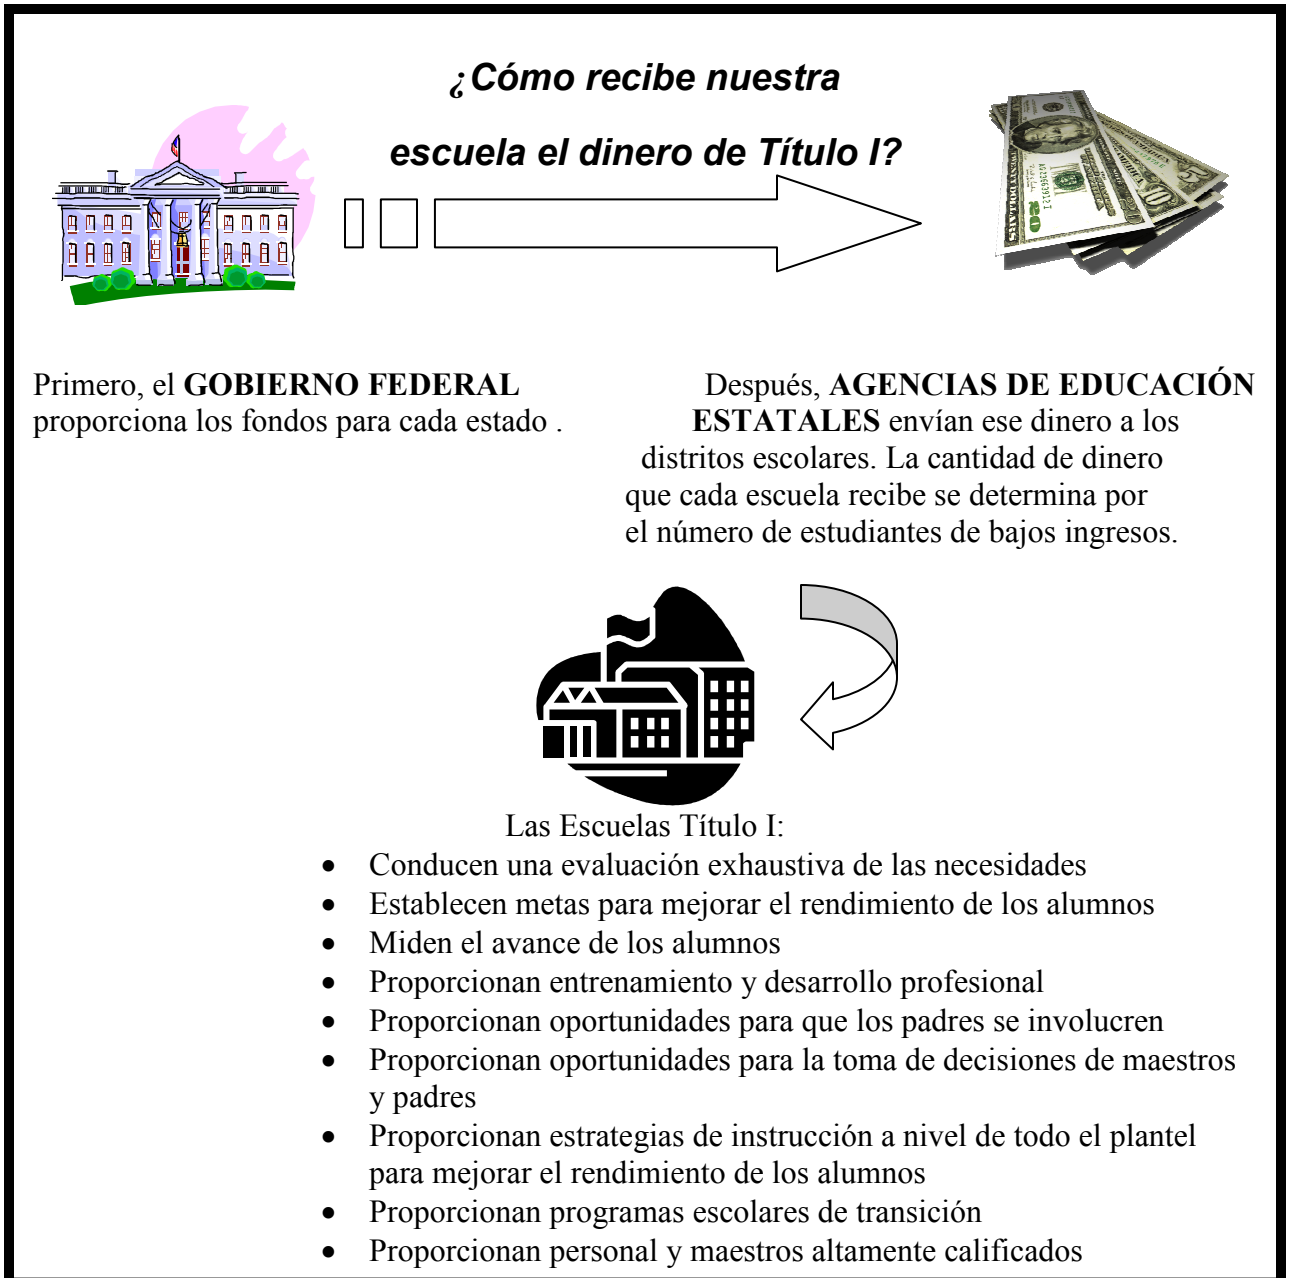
¿Cómo recibe nuestra escuela el dinero de Título I?

Primero, el **GOBIERNO FEDERAL** proporciona los fondos para cada estado .

Después, **AGENCIAS DE EDUCACIÓN ESTATALES** envían ese dinero a los distritos escolares. La cantidad de dinero que cada escuela recibe se determina por el número de estudiantes de bajos ingresos.

Las Escuelas Título I:
- Conducen una evaluación exhaustiva de las necesidades
- Establecen metas para mejorar el rendimiento de los alumnos
- Miden el avance de los alumnos
- Proporcionan entrenamiento y desarrollo profesional
- Proporcionan oportunidades para que los padres se involucren
- Proporcionan oportunidades para la toma de decisiones de maestros y padres
- Proporcionan estrategias de instrucción a nivel de todo el plantel para mejorar el rendimiento de los alumnos
- Proporcionan programas escolares de transición
- Proporcionan personal y maestros altamente calificados